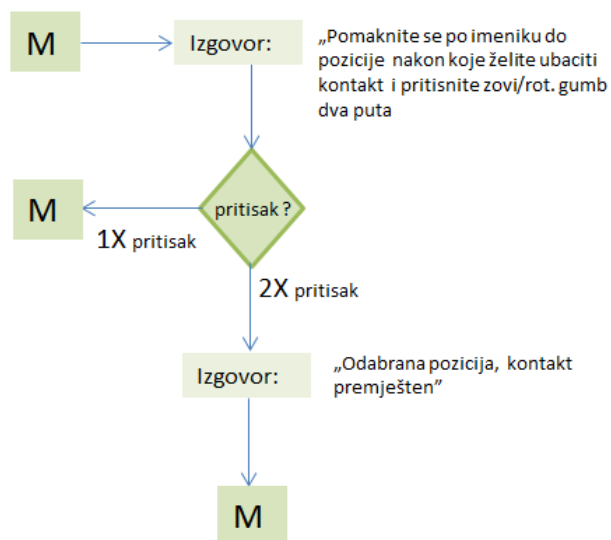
M

Izgovor:

„Pomaknite se po imeniku do pozicije nakon koje želite ubaciti kontakt i pritisnite zovi/rot. gumb dva puta

pritisak ?

M

1X pritisak

2X pritisak

Izgovor:

„Odabrana pozicija, kontakt premješten"

M